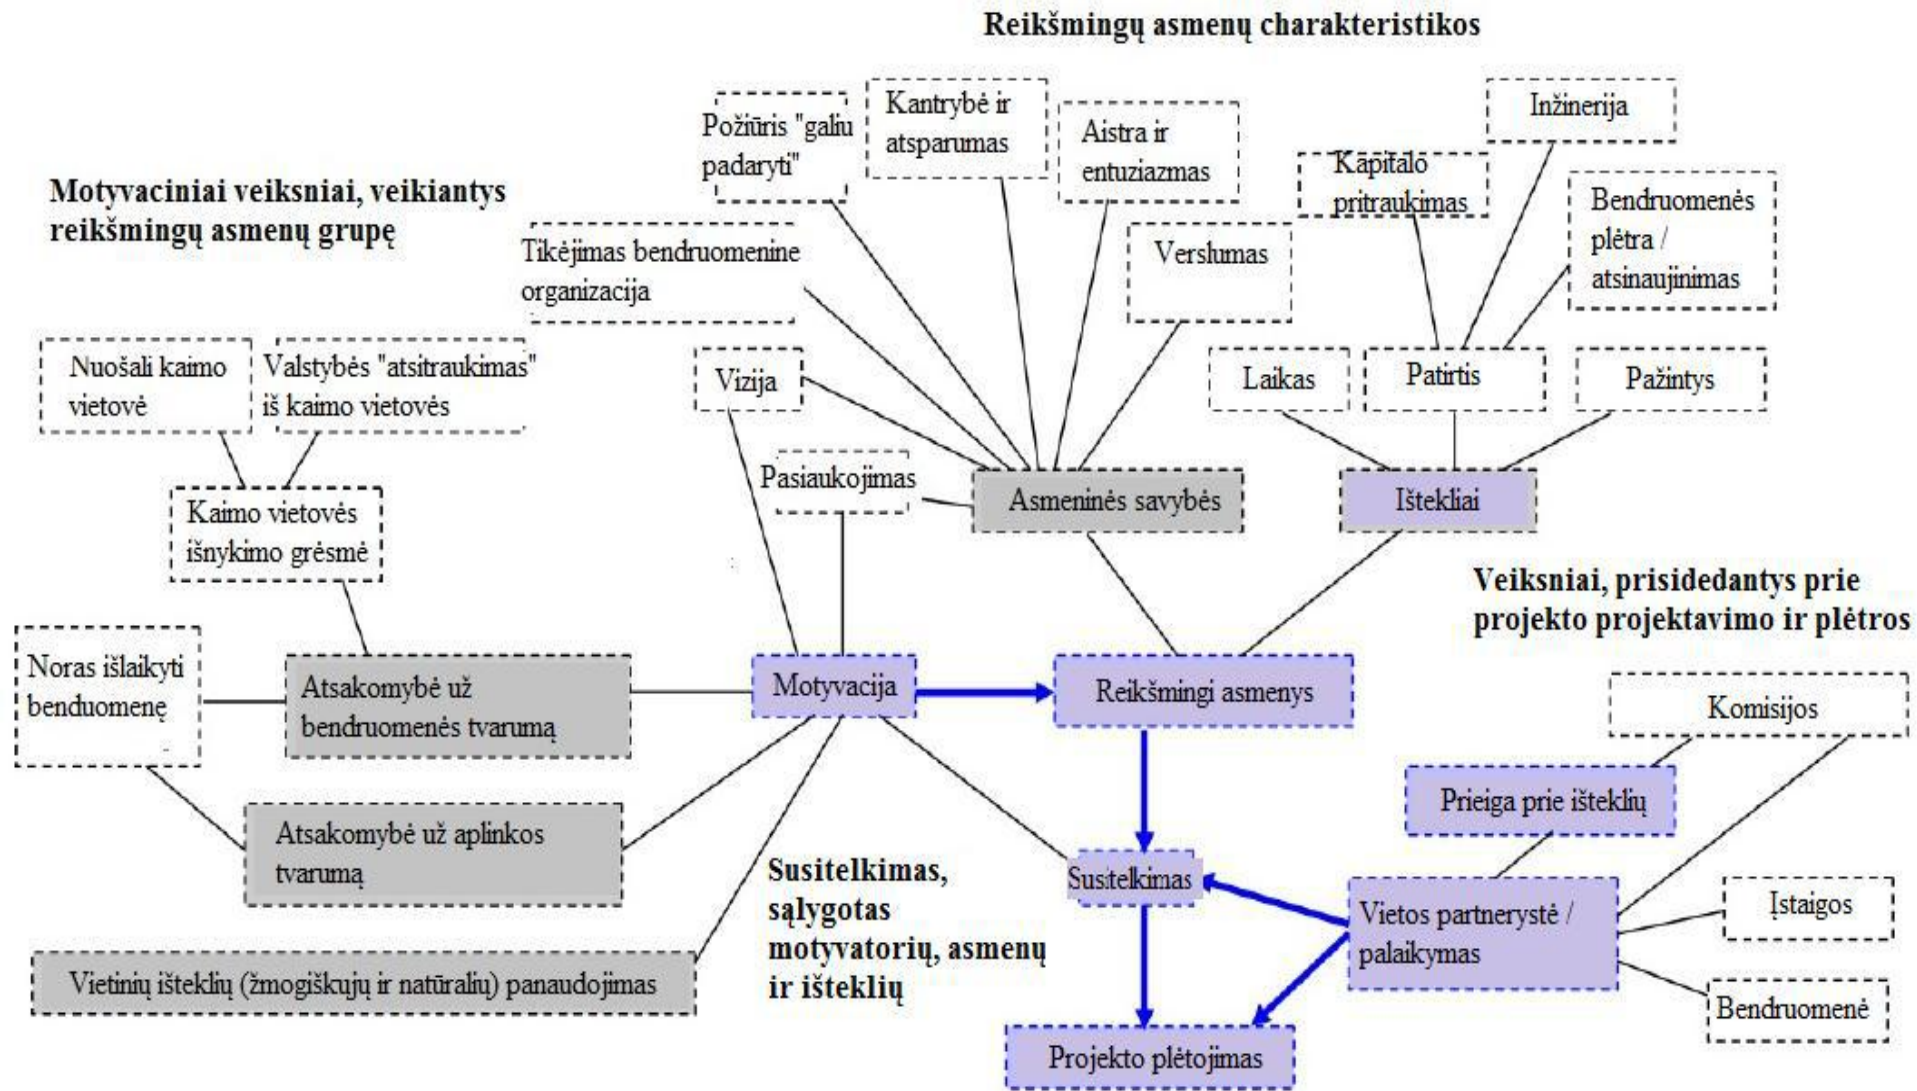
Reikšmingų asmenų charakteristikos

Motyvaciniai veiksniai, veikiantys reikšmingų asmenų grupę

Požiūris "galiu padaryti"

Kantrybė ir atsparumas

Aistra ir entuziazmas

Inžinerija

Kapitalo pritraukimas

Bendruomenės plėtra / atsinaujinimas

Tikėjimas bendruomenine organizacija

Verslumas

Nuošali kaimo vietovė

Valstybės "atsitraukimas" iš kaimo vietovės

Vizija

Laikas

Patirtis

Pažintys

Pasiaukojimas

Asmeninės savybės

Ištekliai

Kaimo vietovės išnykimo grėsmė

Veiksniai, prisidedantys prie projekto projektavimo ir plėtros

Noras išlaikyti benduomenę

Atsakomybė už bendruomenės tvarumą

Motyvacija

Reikšmingi asmenys

Komisijos

Prieiga prie išteklių

Atsakomybė už aplinkos tvarumą

Susitelkimas, sąlygotas motyvatorių, asmenų ir išteklių

Susitelkimas

Vietos partnerystė / palaikymas

Įstaigos

Vietinių išteklių (žmogiškųjų ir natūralių) panaudojimas

Bendruomenė

Projekto plėtojimas